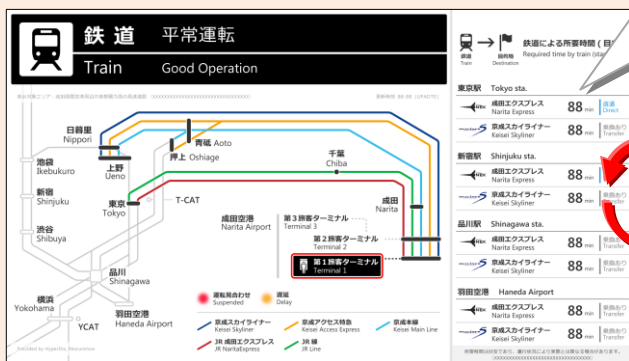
鉄道　平常運転
Train　Good Operation

日暮里 Nippori
池袋 Ikebukuro
新宿 Shinjuku
渋谷 Shibuya
上野 Ueno
押上 Oshiage
青砥 Aoto
東京 Tokyo
T-CAT
千葉 Chiba
成田 Narita
成田空港 Narita Airport
第３旅客ターミナル Terminal 3
第２旅客ターミナル Terminal 2
第１旅客ターミナル Terminal 1
品川 Shinagawa
横浜 Yokohama
YCAT
羽田空港 Haneda Airport

運転見合わせ Suspended
遅延 Delay
京成スカイライナー Keisei Skyliner
京成アクセス特急 Keisei Access Express
京成本線 Keisei Main Line
JR 成田エクスプレス JR NaritaExpress
JR 線 JR Line

鉄道 Train
目的地 Destination
鉄道による所要時間（目 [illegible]
Required time by train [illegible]

東京駅 Tokyo sta.
成田エクスプレス Narita Express 88 min 直通 Direct
京成スカイライナー Keisei Skyliner 88 min 乗換あり Transfer

新宿駅 Shinjuku sta.
成田エクスプレス Narita Express 88 min
京成スカイライナー Keisei Skyliner 88 min 乗換あり Transfer

品川駅 Shinagawa sta.
成田エクスプレス Narita Express 88 min 乗換あり Transfer
京成スカイライナー Keisei Skyliner 88 min 乗換あり Transfer

羽田空港 Haneda Airport
成田エクスプレス Narita Express 88 min 乗換あり Transfer
京成スカイライナー Keisei Skyliner 88 min 乗換あり Transfer